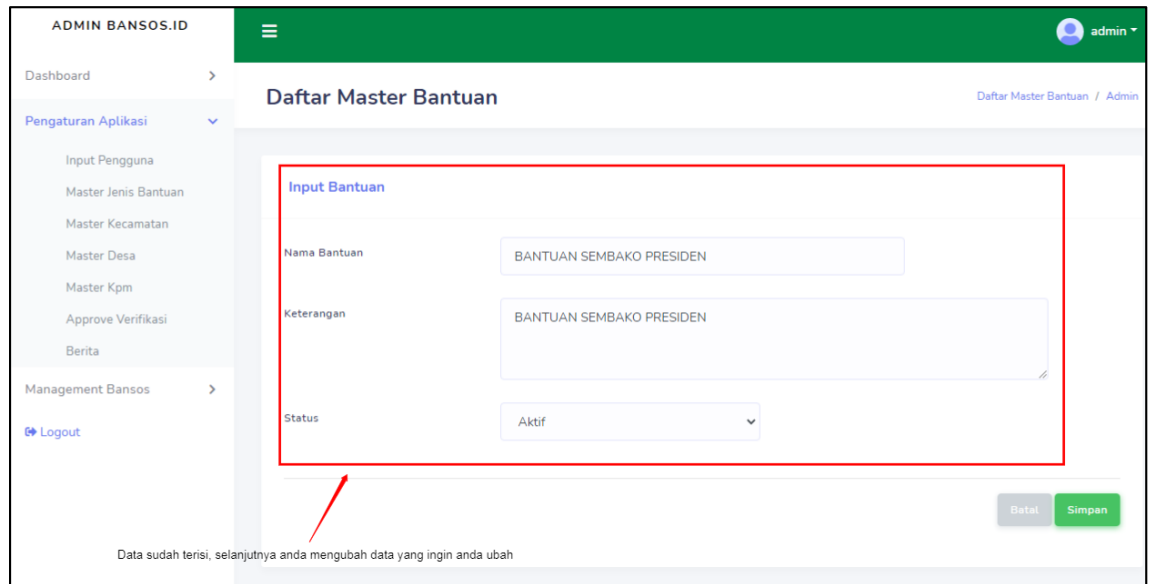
ADMIN BANSOS.ID

Dashboard

Pengaturan Aplikasi

Input Pengguna

Master Jenis Bantuan

Master Kecamatan

Master Desa

Master Kpm

Approve Verifikasi

Berita

Management Bansos

Logout

admin

Daftar Master Bantuan

Daftar Master Bantuan / Admin

Input Bantuan

Nama Bantuan

BANTUAN SEMBAKO PRESIDEN

Keterangan

BANTUAN SEMBAKO PRESIDEN

Status

Aktif

Batal

Simpan

Data sudah terisi, selanjutnya anda mengubah data yang ingin anda ubah